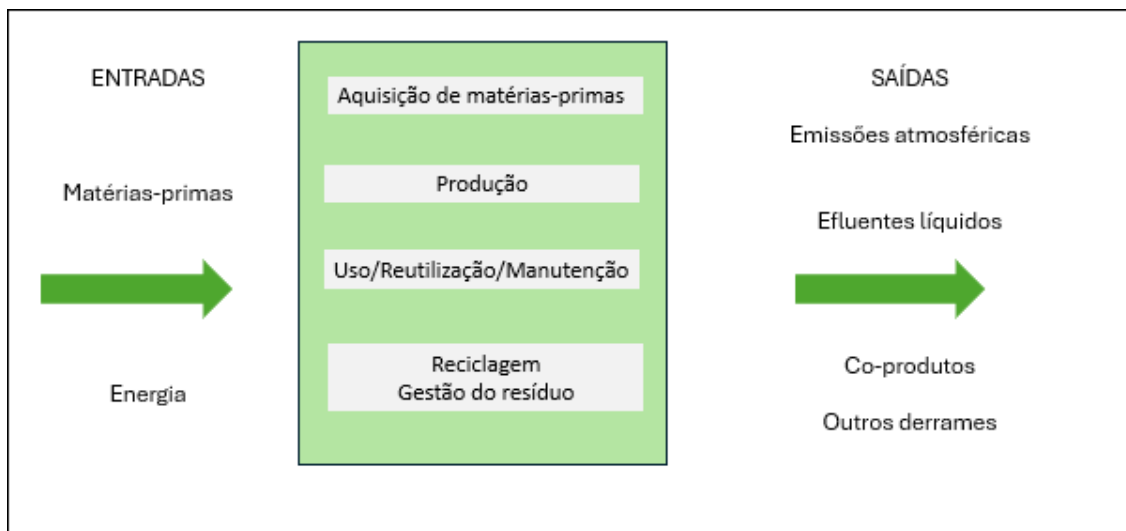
ENTRADAS

Matérias-primas

Energia

Aquisição de matérias-primas

Produção

Uso/Reutilização/Manutenção

Reciclagem
Gestão do resíduo

SAÍDAS

Emissões atmosféricas

Efluentes líquidos

Co-produtos

Outros derrames